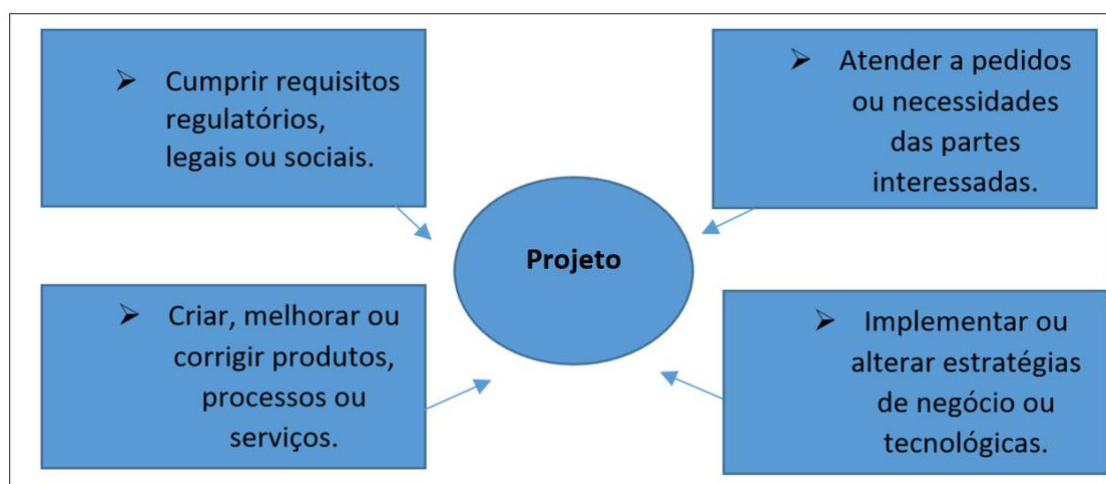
➢ Cumprir requisitos regulatórios, legais ou sociais.

➢ Atender a pedidos ou necessidades das partes interessadas.

Projeto

➢ Criar, melhorar ou corrigir produtos, processos ou serviços.

➢ Implementar ou alterar estratégias de negócio ou tecnológicas.